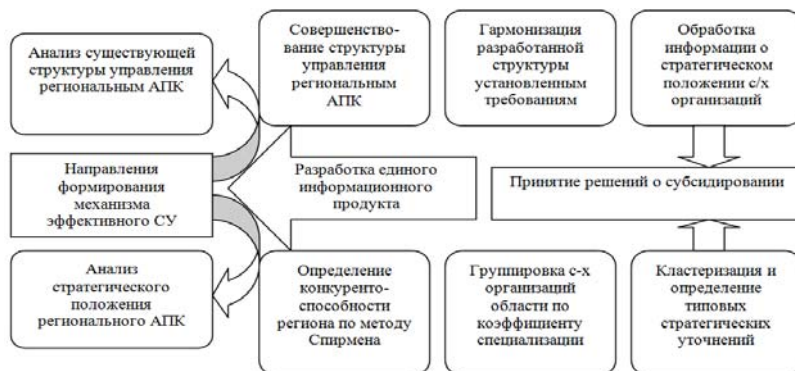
Анализ существующей структуры управления региональным АПК

Совершенствование структуры управления региональным АПК

Гармонизация разработанной структуры установленным требованиям

Обработка информации о стратегическом положении с/х организаций

Направления формирования механизма эффективного СУ

Разработка единого информационного продукта

Принятие решений о субсидировании

Анализ стратегического положения регионального АПК

Определение конкурентоспособности региона по методу Спирмена

Группировка с-х организаций области по коэффициенту специализации

Кластеризация и определение типовых стратегических уточнений